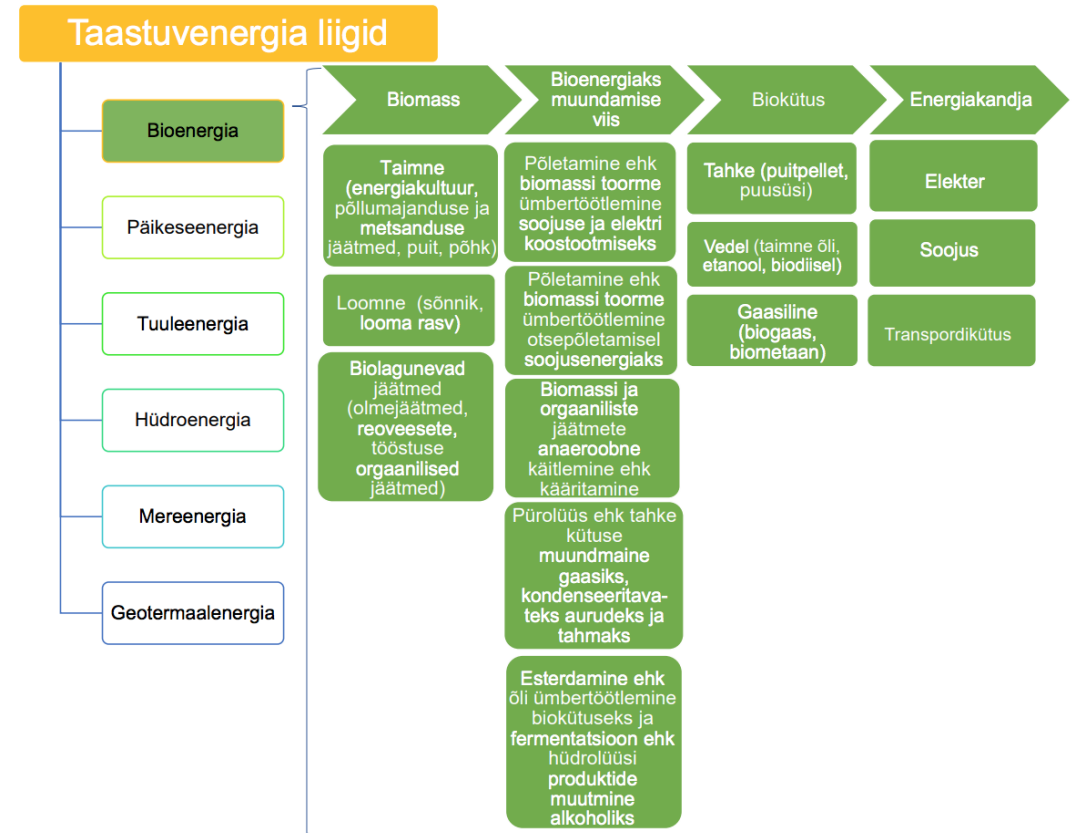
Taastuvenergia liigid

Bioenergia

Päikeseenergia

Tuuleenergia

Hüdroenergia

Mereenergia

Geotermaalenergia

Biomass

Bioenergiaks muundamise viis

Biokütus

Energiakandja

Taimne (energiakultuur, põllumajanduse ja metsanduse jäätmed, puit, põhk)

Loomne (sõnnik, looma rasv)

Biolagunevad jäätmed (olmejäätmed, reoveesete, tööstuse orgaanilised jäätmed)

Põletamine ehk biomassi toorme ümbertöötlemine soojuse ja elektri koostootmiseks

Põletamine ehk biomassi toorme ümbertöötlemine otsepõletamisel soojusenergiaks

Biomassi ja orgaaniliste jäätmete anaeroobne käitlemine ehk kääritamine

Pürolüüs ehk tahke kütuse muundmaine gaasiks, kondenseeritavateks aurudeks ja tahmaks

Esterdamine ehk õli ümbertöötlemine biokütuseks ja fermentatsioon ehk hüdrolüüsi produktide muutmine alkoholiks

Tahke (puitpellet, puusüsi)

Vedel (taimne õli, etanool, biodiisel)

Gaasiline (biogaas, biometaan)

Elekter

Soojus

Transpordikütus